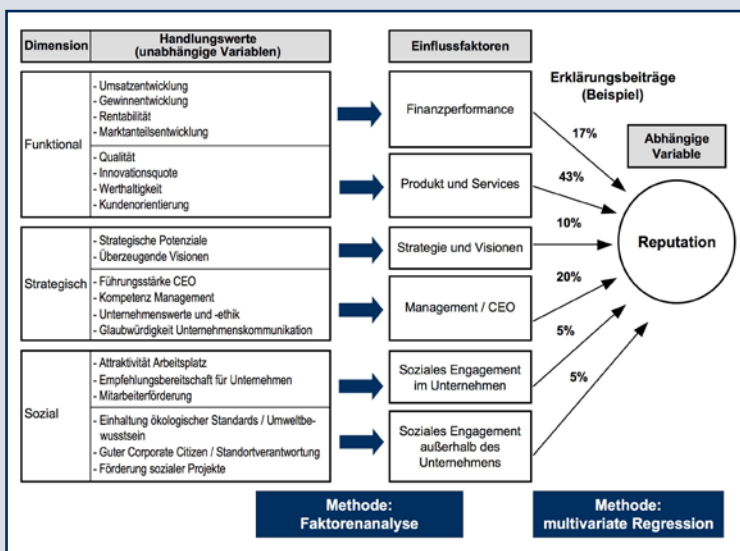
| Dimension | Handlungswerte (unabhängige Variablen) |
|---|---|
| Funktional | - Umsatzentwicklung - Gewinnentwicklung - Rentabilität - Marktanteilsentwicklung |
| | - Qualität - Innovationsquote - Werthaltigkeit - Kundenorientierung |
| Strategisch | - Strategische Potenziale - Überzeugende Visionen |
| | - Führungsstärke CEO - Kompetenz Management - Unternehmenswerte und -ethik - Glaubwürdigkeit Unternehmenskommunikation |
| Sozial | - Attraktivität Arbeitsplatz - Empfehlungsbereitschaft für Unternehmen - Mitarbeiterförderung |
| | - Einhaltung ökologischer Standards / Umweltbewusstsein - Guter Corporate Citizen / Standortverantwortung - Förderung sozialer Projekte |

Einflussfaktoren

Finanzperformance

Produkt und Services

Strategie und Visionen

Management / CEO

Soziales Engagement im Unternehmen

Soziales Engagement außerhalb des Unternehmens

Erklärungsbeiträge (Beispiel)

17%

43%

10%

20%

5%

5%

Abhängige Variable

Reputation

Methode: Faktorenanalyse

Methode: multivariate Regression